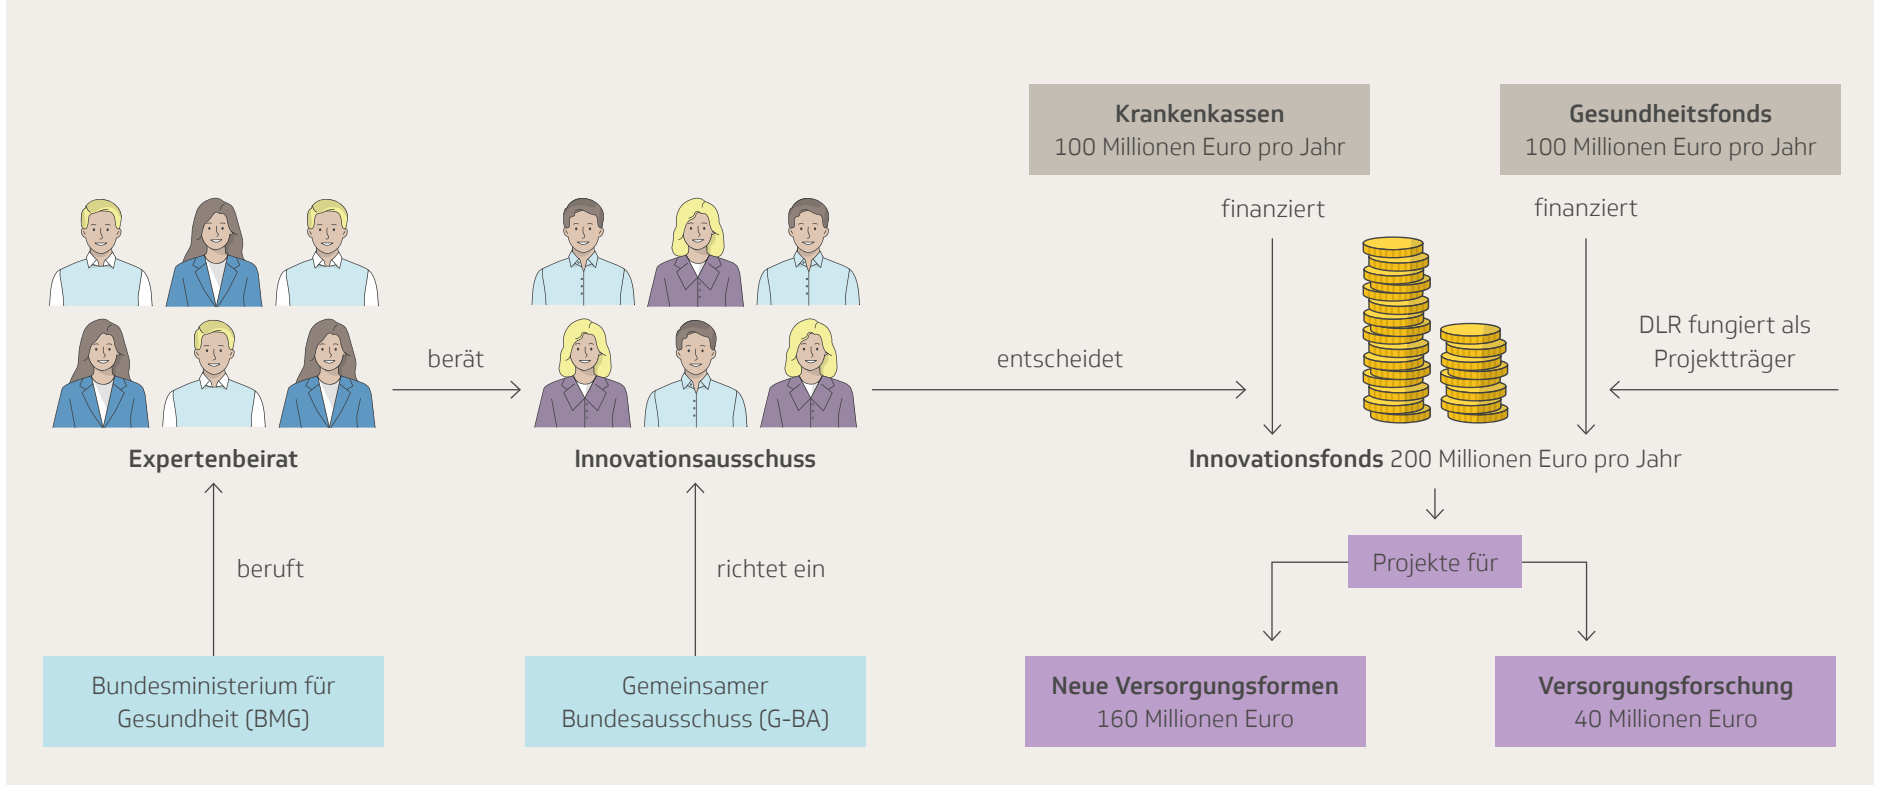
**Krankenkassen**
100 Millionen Euro pro Jahr

**Gesundheitsfonds**
100 Millionen Euro pro Jahr

finanziert

finanziert

DLR fungiert als Projektträger

berät

entscheidet

**Expertenbeirat**

**Innovationsausschuss**

**Innovationsfonds** 200 Millionen Euro pro Jahr

Projekte für

beruft

richtet ein

Bundesministerium für Gesundheit (BMG)

Gemeinsamer Bundesausschuss (G-BA)

**Neue Versorgungsformen**
160 Millionen Euro

**Versorgungsforschung**
40 Millionen Euro